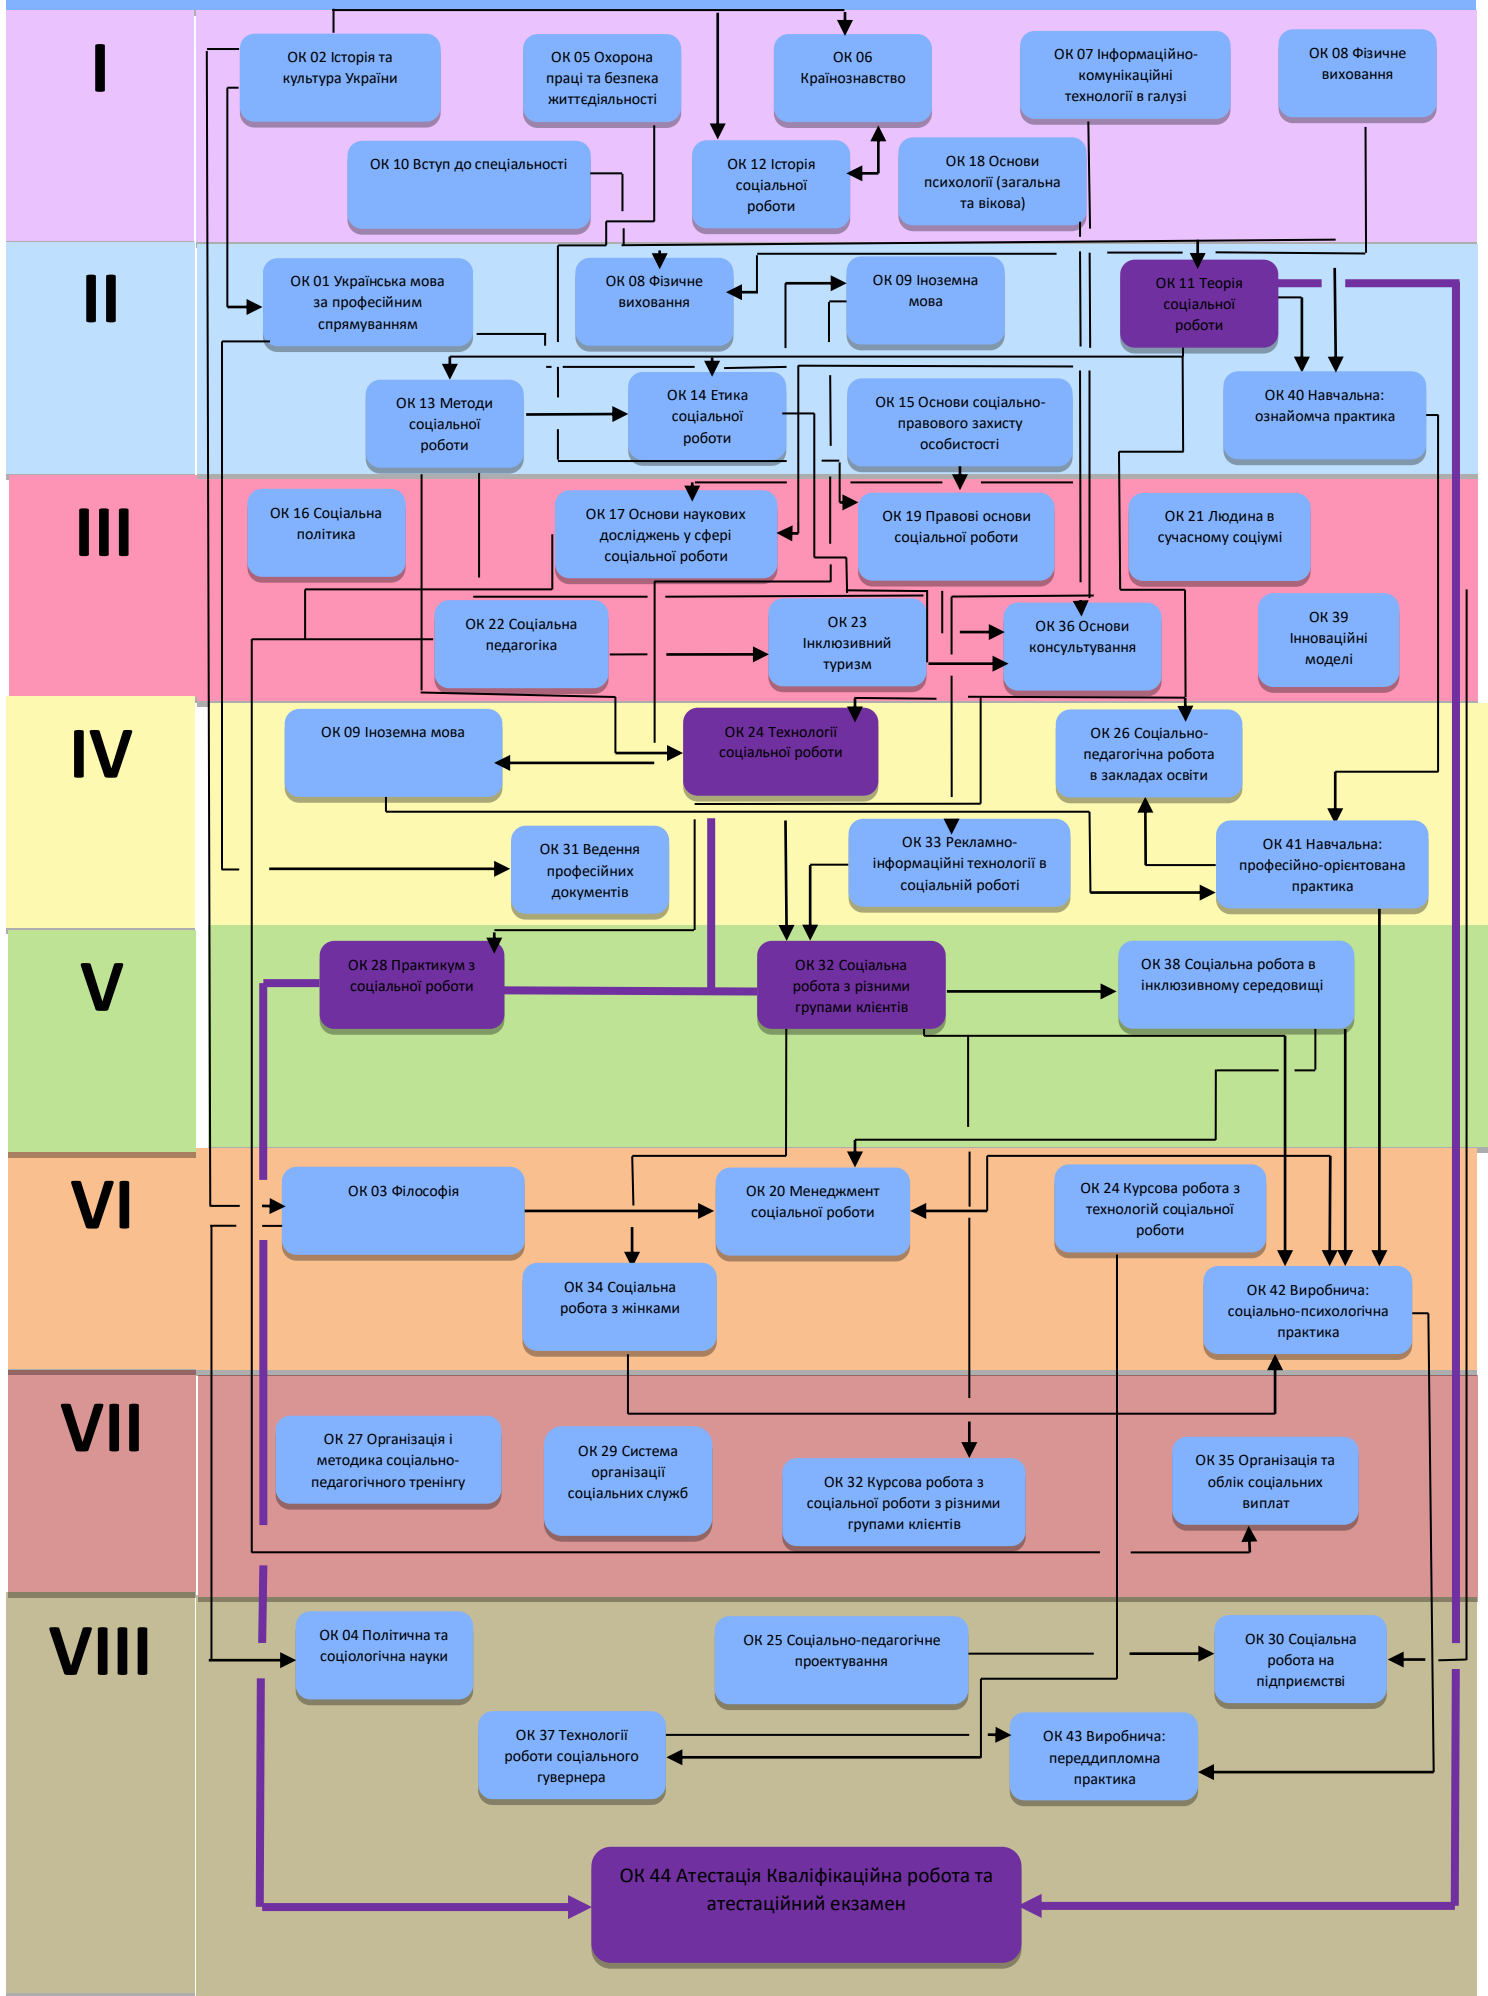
I

ОК 02 Історія та культура України

ОК 05 Охорона праці та безпека життєдіяльності

ОК 06 Країнознавство

ОК 07 Інформаційно-комунікаційні технології в галузі

ОК 08 Фізичне виховання

ОК 10 Вступ до спеціальності

ОК 12 Історія соціальної роботи

ОК 18 Основи психології (загальна та вікова)

II

ОК 01 Українська мова за професійним спрямуванням

ОК 08 Фізичне виховання

ОК 09 Іноземна мова

ОК 11 Теорія соціальної роботи

ОК 13 Методи соціальної роботи

ОК 14 Етика соціальної роботи

ОК 15 Основи соціально-правового захисту особистості

ОК 40 Навчальна: ознайомча практика

III

ОК 16 Соціальна політика

ОК 17 Основи наукових досліджень у сфері соціальної роботи

ОК 19 Правові основи соціальної роботи

ОК 21 Людина в сучасному соціумі

ОК 22 Соціальна педагогіка

ОК 23 Інклюзивний туризм

ОК 36 Основи консультування

ОК 39 Інноваційні моделі

IV

ОК 09 Іноземна мова

ОК 24 Технології соціальної роботи

ОК 26 Соціально-педагогічна робота в закладах освіти

ОК 31 Ведення професійних документів

ОК 33 Рекламно-інформаційні технології в соціальній роботі

ОК 41 Навчальна: професійно-орієнтована практика

V

ОК 28 Практикум з соціальної роботи

ОК 32 Соціальна робота з різними групами клієнтів

ОК 38 Соціальна робота в інклюзивному середовищі

VI

ОК 03 Філософія

ОК 20 Менеджмент соціальної роботи

ОК 24 Курсова робота з технологій соціальної роботи

ОК 34 Соціальна робота з жінками

ОК 42 Виробнича: соціально-психологічна практика

VII

ОК 27 Організація і методика соціально-педагогічного тренінгу

ОК 29 Система організації соціальних служб

ОК 32 Курсова робота з соціальної роботи з різними групами клієнтів

ОК 35 Організація та облік соціальних виплат

VIII

ОК 04 Політична та соціологічна науки

ОК 25 Соціально-педагогічне проектування

ОК 30 Соціальна робота на підприємстві

ОК 37 Технології роботи соціального гувернера

ОК 43 Виробнича: переддипломна практика

ОК 44 Атестація Кваліфікаційна робота та атестаційний екзамен